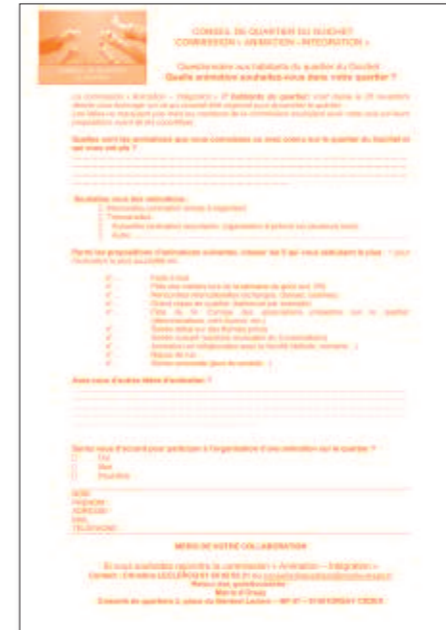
CONSEIL DE QUARTIER DU BUCHET
COMMISSION « ANIMATION - INTEGRATION »

Questionnaire aux habitants du quartier du Buchet
Quelle animation souhaitez-vous dans votre quartier ?

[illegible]

Quelles sont les animations que vous connaissez ou avez connu sur le quartier du Buchet et qui vous ont plu ?

Souhaitez-vous des animations :
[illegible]

Parmi les propositions d'animations suivantes, classer de 1 à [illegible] celles qui vous intéressent le plus :

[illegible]

Avez-vous d'autres idées d'animation ?

Seriez-vous d'accord pour participer à l'organisation d'une animation sur le quartier ?
☐ Oui
☐ Non
☐ Peut-être

NOM :
PRENOM :
ADRESSE :
MAIL :
TELEPHONE :

MERCI DE VOTRE COLLABORATION

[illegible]